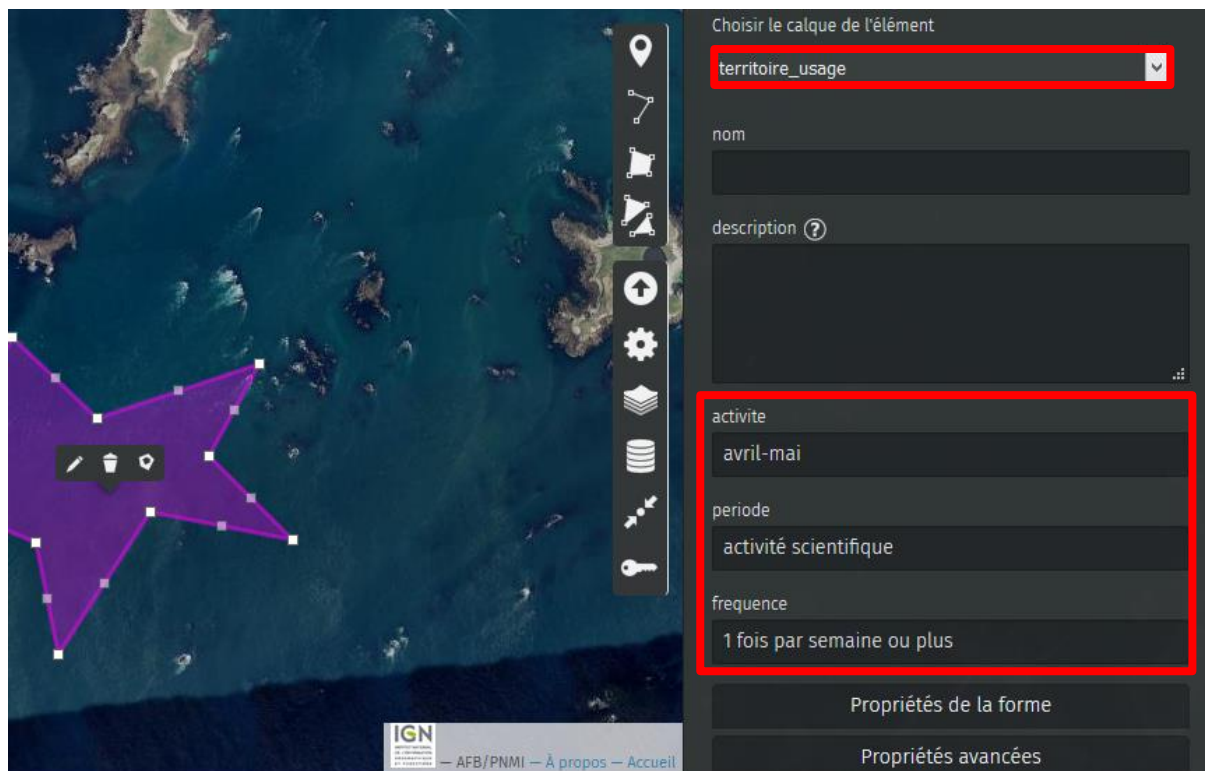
Choisir le calque de l'élément

territoire_usage

nom

description ?

activite

avril-mai

periode

activité scientifique

frequence

1 fois par semaine ou plus

Propriétés de la forme

Propriétés avancées

IGN

— AFB/PNMI — À propos — Accueil